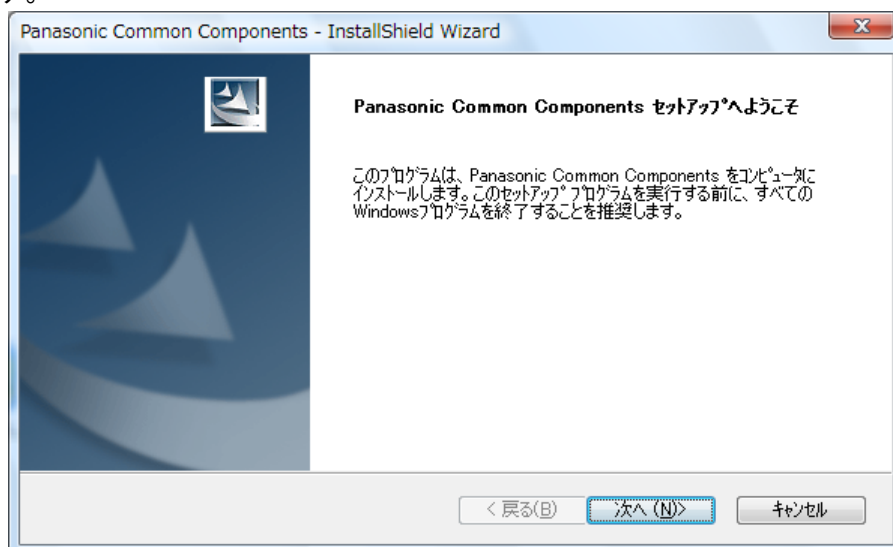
Panasonic Common Components - InstallShield Wizard

Panasonic Common Components ｾｯﾄｱｯﾌﾟへようこそ

このﾌﾟﾛｸﾞﾗﾑは、Panasonic Common Components をｺﾝﾋﾟｭｰﾀにｲﾝｽﾄｰﾙします。このｾｯﾄｱｯﾌﾟ ﾌﾟﾛｸﾞﾗﾑを実行する前に、すべての Windowsﾌﾟﾛｸﾞﾗﾑを終了することを推奨します。

< 戻る(B)
次へ (N)>
ｷｬﾝｾﾙ